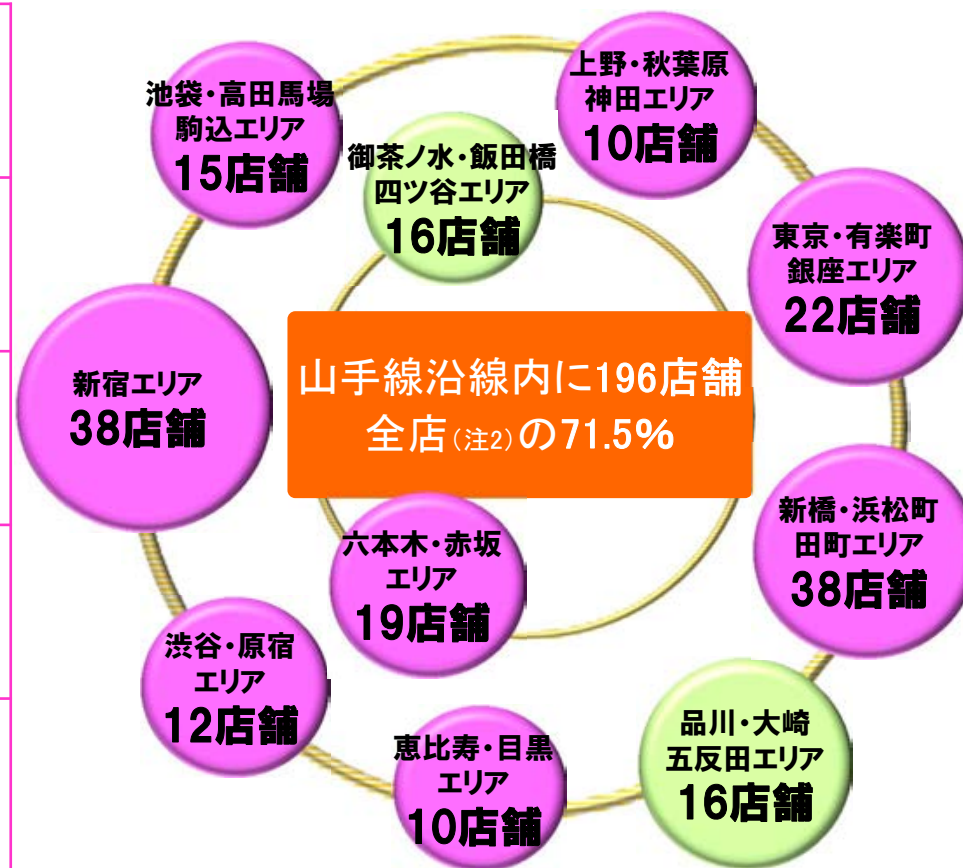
池袋・高田馬場
駒込エリア
15店舗

御茶ノ水・飯田橋
四ツ谷エリア
16店舗

上野・秋葉原
神田エリア
10店舗

東京・有楽町
銀座エリア
22店舗

新宿エリア
38店舗

山手線沿線内に196店舗
全店(注2)の71.5%

新橋・浜松町
田町エリア
38店舗

六本木・赤坂
エリア
19店舗

渋谷・原宿
エリア
12店舗

恵比寿・目黒
エリア
10店舗

品川・大崎
五反田エリア
16店舗